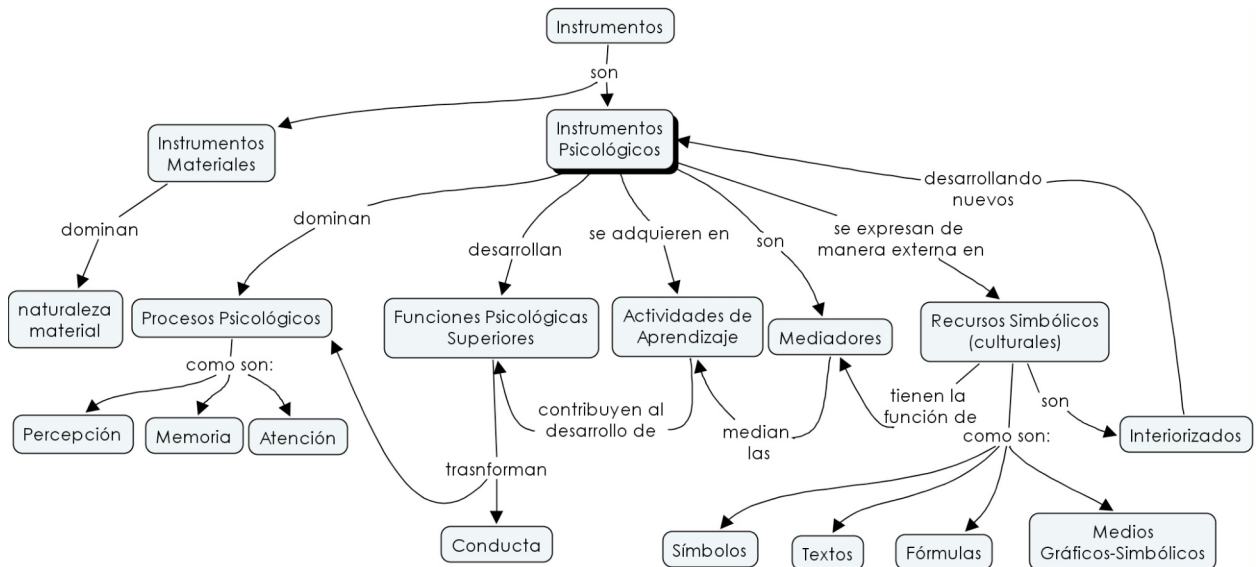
Instrumentos

son

Instrumentos Materiales

Instrumentos Psicológicos

desarrollando nuevos

dominan

dominan

desarrollan

se adquieren en

son

se expresan de manera externa en

naturaleza material

Procesos Psicológicos

Funciones Psicológicas Superiores

Actividades de Aprendizaje

Mediadores

Recursos Simbólicos (culturales)

como son:

tienen la función de

son

Percepción

Memoria

Atención

contribuyen al desarrollo de

median las

como son:

Interiorizados

trasforman

Conducta

Símbolos

Textos

Fórmulas

Medios Gráficos-Simbólicos